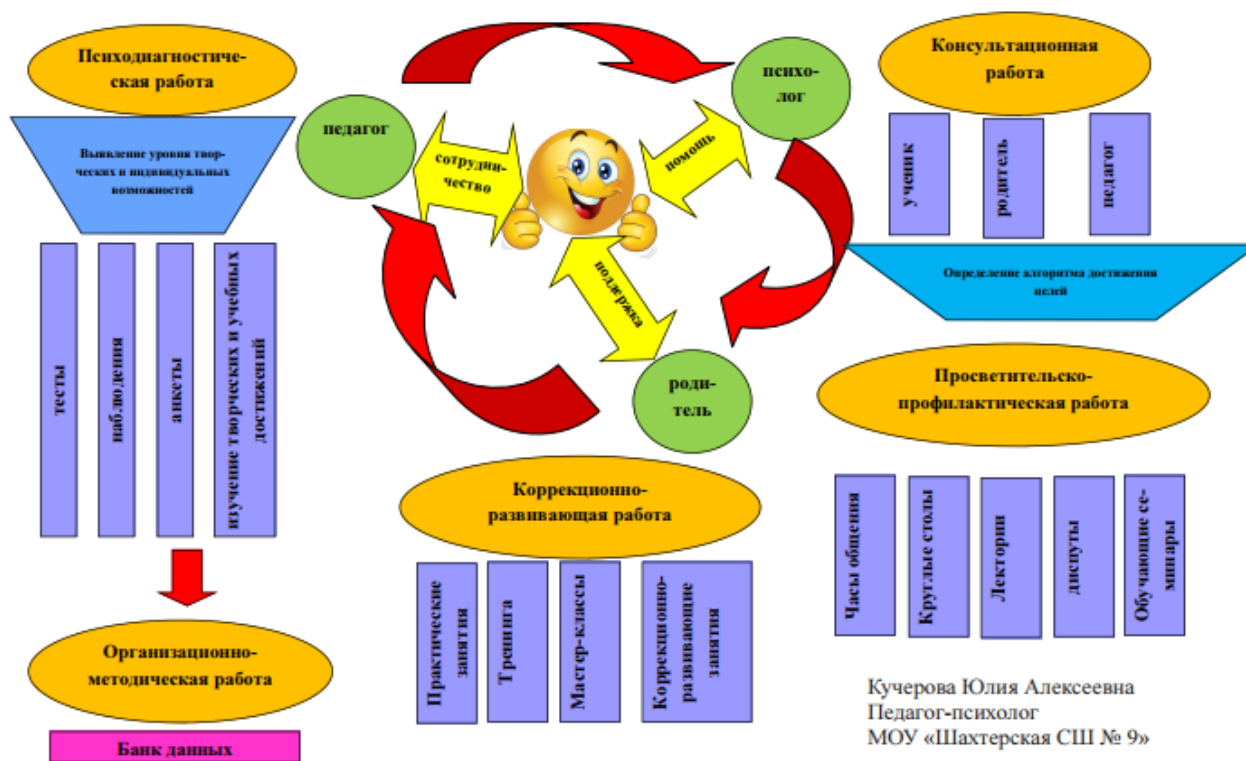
Психодиагностическая работа

Выявление уровня творческих и индивидуальных возможностей

тесты

наблюдения

анкеты

изучение творческих и учебных достижений

Организационно-методическая работа

Банк данных

педагог

сотрудничество

психолог

помощь

поддержка

родитель

Консультационная работа

ученик

родитель

педагог

Определение алгоритма достижения целей

Просветительско-профилактическая работа

Часы общения

Круглые столы

Лектории

диспуты

Обучающие семинары

Коррекционно-развивающая работа

Практические занятия

Тренинги

Мастер-классы

Коррекционно-развивающие занятия

Кучерова Юлия Алексеевна
Педагог-психолог
МОУ «Шахтерская СШ № 9»